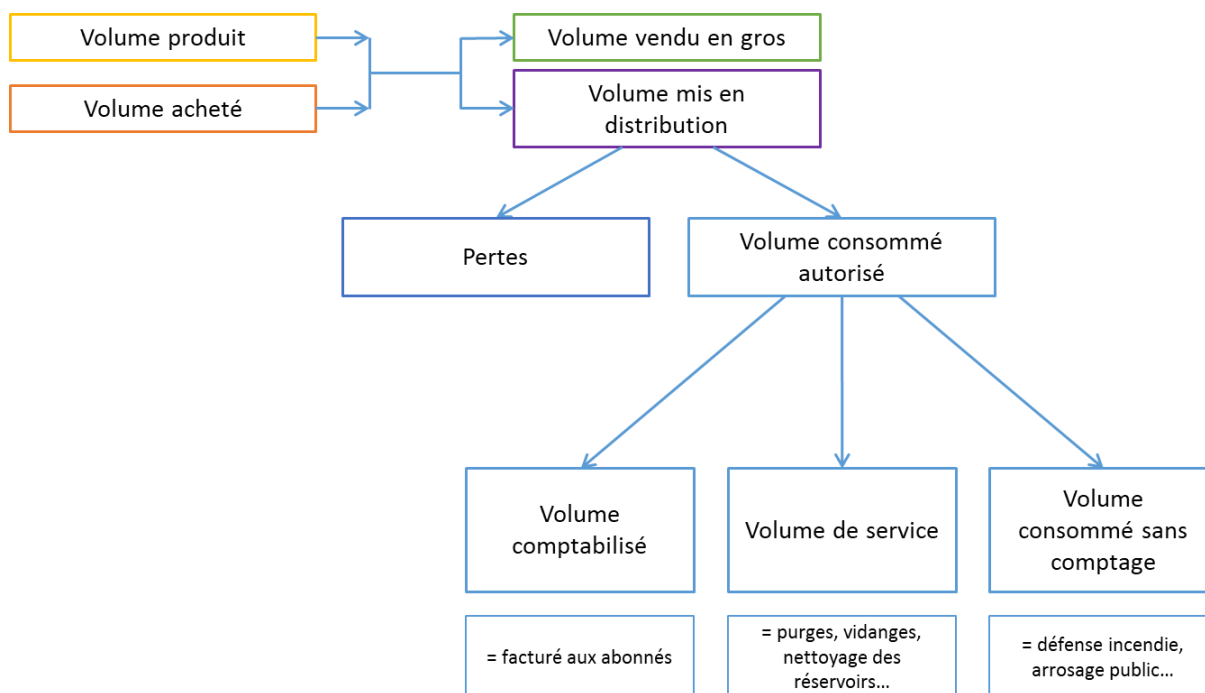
Volume produit

Volume acheté

Volume vendu en gros

Volume mis en distribution

Pertes

Volume consommé autorisé

Volume comptabilisé

Volume de service

Volume consommé sans comptage

= facturé aux abonnés

= purges, vidanges, nettoyage des réservoirs…

= défense incendie, arrosage public…